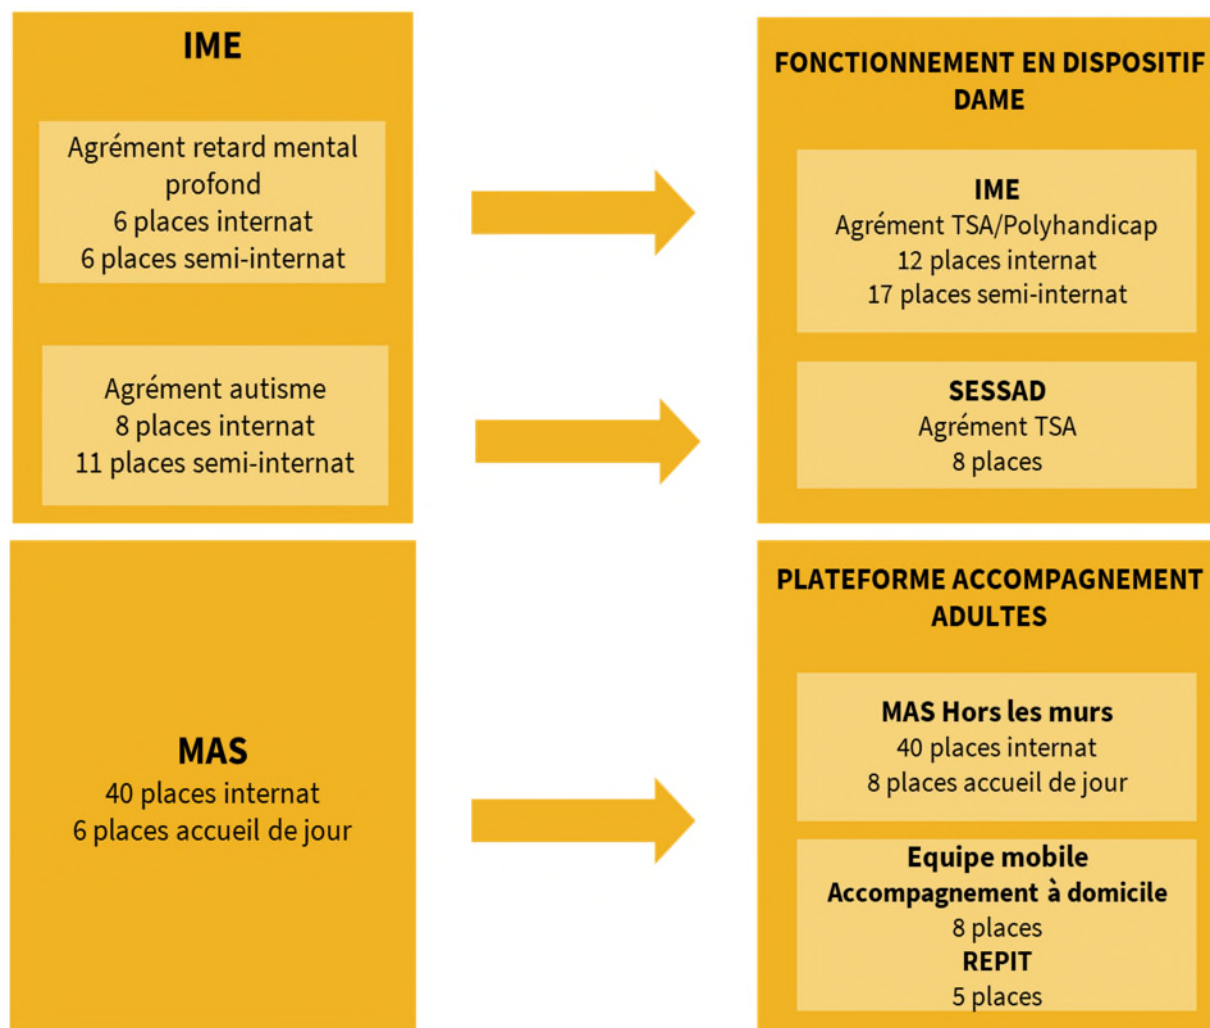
IME

Agrément retard mental profond
6 places internat
6 places semi-internat

Agrément autisme
8 places internat
11 places semi-internat

FONCTIONNEMENT EN DISPOSITIF DAME

IME
Agrément TSA/Polyhandicap
12 places internat
17 places semi-internat

SESSAD
Agrément TSA
8 places

MAS
40 places internat
6 places accueil de jour

PLATEFORME ACCOMPAGNEMENT ADULTES

MAS Hors les murs
40 places internat
8 places accueil de jour

Equipe mobile
Accompagnement à domicile
8 places
REPIT
5 places